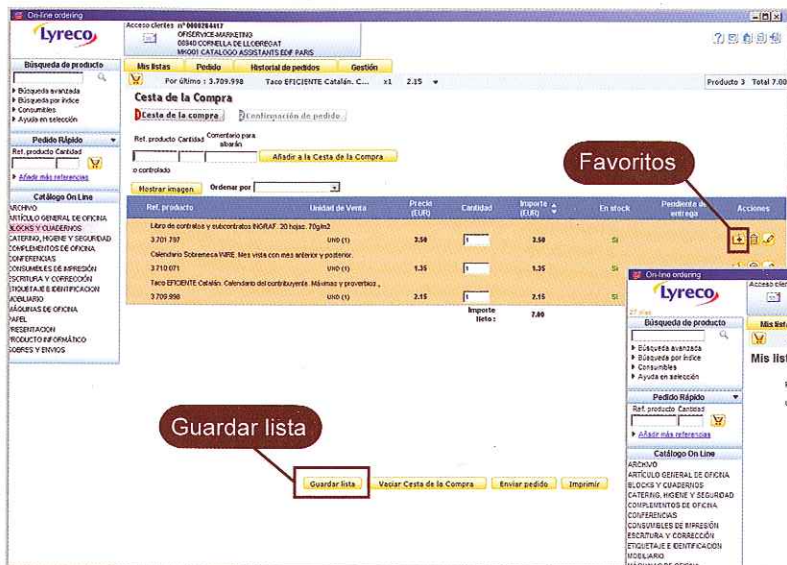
On-line ordering

Lyreco

Acceso clientes nº 0000284417
OFISERVICE-MARKETING
08940 CORNELLA DE LLOBREGAT
MK001 CATALOGO ASSISTANTS EDF PARIS

Mis listas | Pedido | Historial de pedidos | Gestión

Por último : 3.709.998 Taco EFICIENTE Catalán. C... x1 2.15

Producto 3 Total 7.00

Búsqueda de producto
Búsqueda avanzada
Búsqueda por índice
Consumibles
Ayuda en selección

Pedido Rápido
Ref. producto Cantidad
Añadir más referencias

Catálogo On Line
ARCHIVO
ARTÍCULO GENERAL DE OFICINA
BLOCKS Y CUADERNOS
CATERING, HIGIENE Y SEGURIDAD
COMPLEMENTOS DE OFICINA
CONFERENCIAS
CONSUMIBLES DE IMPRESIÓN
ESCRITURA Y CORRECCIÓN
ETIQUETAJE E IDENTIFICACION
MOBILIARIO
MÁQUINAS DE OFICINA
PAPEL
PRESENTACION
PRODUCTO INFORMÁTICO
SOBRES Y ENVIOS

Cesta de la Compra

Cesta de la compra | Confirmación de pedido

Ref. producto Cantidad Comentario para albarán
Añadir a la Cesta de la Compra
o controlado

Mostrar imagen Ordenar por

Favoritos

| Ref. producto | Unidad de Venta | Precio (EUR) | Cantidad | Importe (EUR) | En stock | Pendiente de entrega | Acciones |
|---|---|---|---|---|---|---|---|
| Libro de contratos y subcontratos INGRAF. 20 hojas. 70g/m2 | | | | | | | |
| 3.701.397 | UND (1) | 3.50 | 1 | 3.50 | Sí | | |
| Calendario Sobremesa VIRE. Mes vista con mes anterior y posterior. | | | | | | | |
| 3.710.071 | UND (1) | 1.35 | 1 | 1.35 | Sí | | |
| Taco EFICIENTE Catalán. Calendario del contribuyente. Máximas y proverbios , | | | | | | | |
| 3.709.998 | UND (1) | 2.15 | 1 | 2.15 | Sí | | |
| | | | Importe Neto : | 7.00 | | | |

Guardar lista

Guardar lista | Vaciar Cesta de la Compra | Enviar pedido | Imprimir

On-line ordering

Lyreco

Acceso clie

Mis lista

Mis list

Búsqueda de producto
Búsqueda avanzada
Búsqueda por índice
Consumibles
Ayuda en selección

Pedido Rápido
Ref. producto Cantidad
Añadir más referencias

Catálogo On Line
ARCHIVO
ARTÍCULO GENERAL DE OFICINA
BLOCKS Y CUADERNOS
CATERING, HIGIENE Y SEGURIDAD
COMPLEMENTOS DE OFICINA
CONFERENCIAS
CONSUMIBLES DE IMPRESIÓN
ESCRITURA Y CORRECCIÓN
ETIQUETAJE E IDENTIFICACION
MOBILIARIO